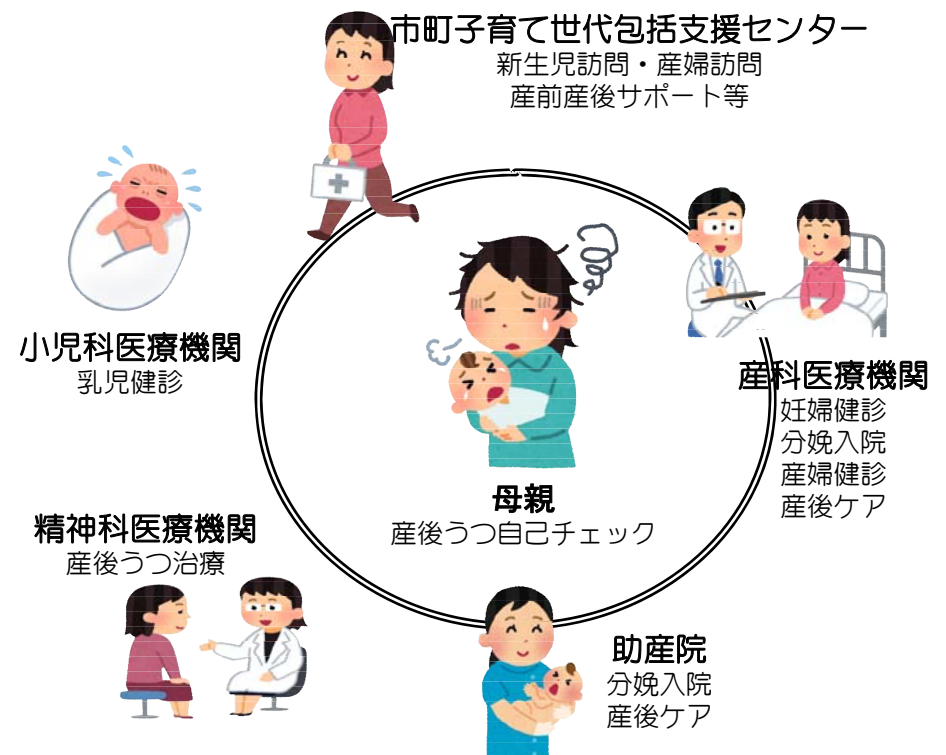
市町子育て世代包括支援センター
新生児訪問・産婦訪問
産前産後サポート等

小児科医療機関
乳児健診

産科医療機関
妊婦健診
分娩入院
産婦健診
産後ケア

母親
産後うつ自己チェック

精神科医療機関
産後うつ治療

助産院
分娩入院
産後ケア